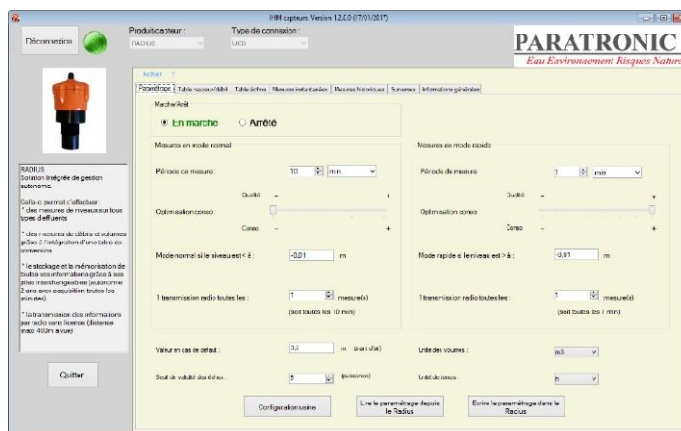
IHM capteurs Version 12.0.0 (17/01/2017)

Déconnexion

Produit capteur :
RADIUS

Type de connexion :
USB

PARATRONIC
Eau Environnement Risques Naturels

Fichier ?

Paramétrage | Table vasque/débit | Table échos | Mesure instantanée | Mesures historiques | Surveiller | Informations générales

Marche/Arrêt
En marche
Arrêté

Mesures en mode normal

Période de mesure : 10 mn

Qualité
Optimisation conso
Conso

Mode normal si le niveau est < à : -0,01 m

1 transmission radio toutes les : 1 mesure(s)
(soit toutes les 10 min)

Mesures en mode rapide

Période de mesure : 1 mn

Qualité
Optimisation conso
Conso

Mode rapide si le niveau est > à : -0,01 m

1 transmission radio toutes les : 1 mesure(s)
(soit toutes les 1 min)

RADIUS
Solution intégrée de gestion autonome.

Celle-ci permet d'afficher :
* des mesures de niveaux sur tous types d'effluents

* des mesures de débits et volumes grâce à l'intégration d'une table de conversion

* le stockage et la mémorisation de toutes ses informations grâce à ses piles interchangeables (autonomie 2 ans avec acquisition toutes les minutes)

* la transmission des informations par radio sans licence (distance max 400m à vue)

Valeur en cas de défaut : 0,0 m (avant offset)

Seuil de validité des échos : 5 (échos)

Unité des volumes : m3

Unité de temps : h

Quitter

Configuration usine

Lire le paramétrage depuis le Radius

Écrire le paramétrage dans le Radius